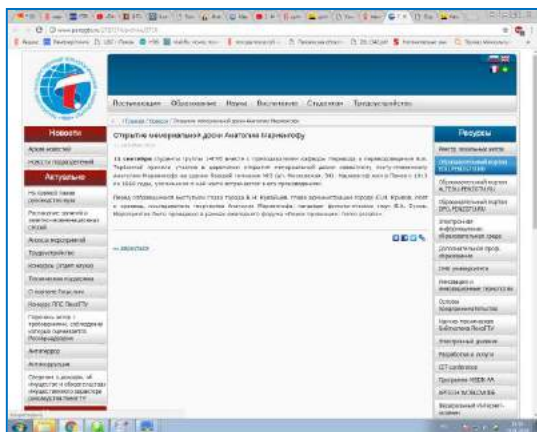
Поступающим Образование Наука Воспитание Студентам Трудоустройство

Новости

Архив новостей

Новости подразделений

Актуальное

Открытие мемориальной доски Анатолию Марченко

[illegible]

11 сентября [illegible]

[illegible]

Ресурсы

Реестр печатных изданий

Образовательный портал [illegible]

Образовательный портал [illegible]

Образовательный портал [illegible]

Электронная информационно-образовательная среда

Дополнительное проф. образование

СМИ университета

Инновации и информационные технологии

Основы профориентологии

Научно-техническая библиотека

Электронный деканат

Разработка и услуги

ЦТ-конференции

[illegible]

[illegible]